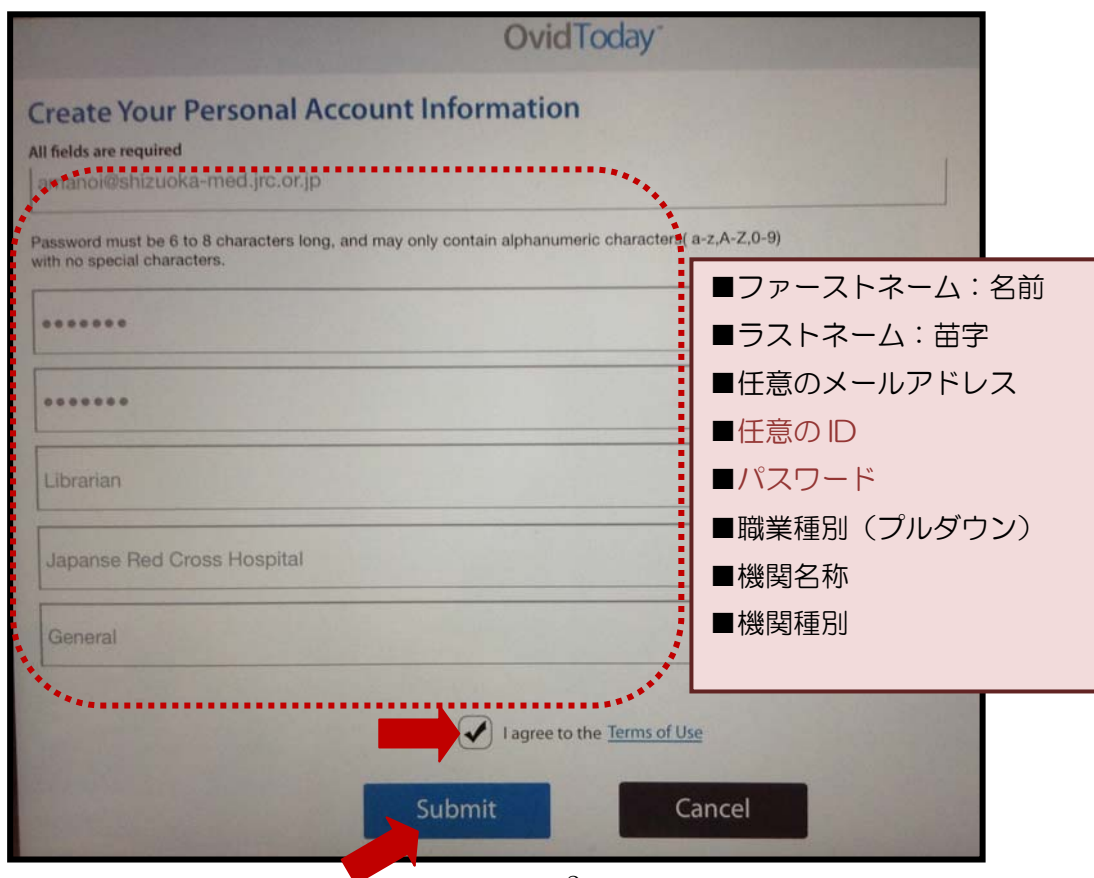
OvidToday

Create Your Personal Account Information

All fields are required

a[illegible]anoi@shizuoka-med.jrc.or.jp

Password must be 6 to 8 characters long, and may only contain alphanumeric characters( a-z,A-Z,0-9) with no special characters.

•••••••

•••••••

Librarian

Japanse Red Cross Hospital

General

■ファーストネーム：名前
■ラストネーム：苗字
■任意のメールアドレス
■任意の ID
■パスワード
■職業種別（プルダウン）
■機関名称
■機関種別

I agree to the Terms of Use

Submit

Cancel

2